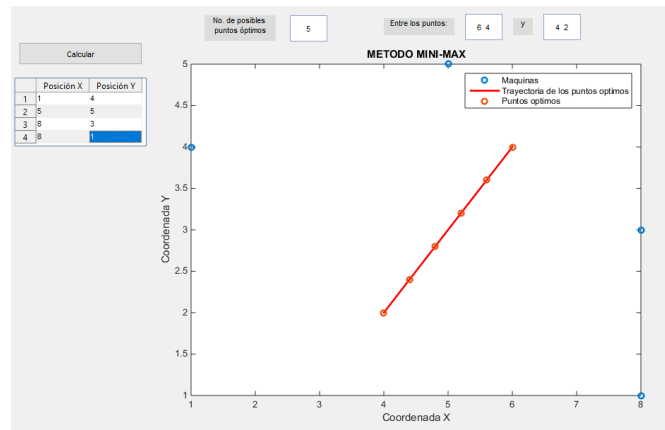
No. de posibles puntos óptimos

5

Entre los puntos:

6 4

y

4 2

Calcular

| | Posición X | Posición Y |
|---|---|---|
| 1 | 1 | 4 |
| 2 | 5 | 5 |
| 3 | 8 | 3 |
| 4 | 8 | 1 |

METODO MINI-MAX

Maquinas
Trayectoria de los puntos optimos
Puntos optimos

Coordenada Y

Coordenada X

5
4.5
4
3.5
3
2.5
2
1.5
1

1 2 3 4 5 6 7 8